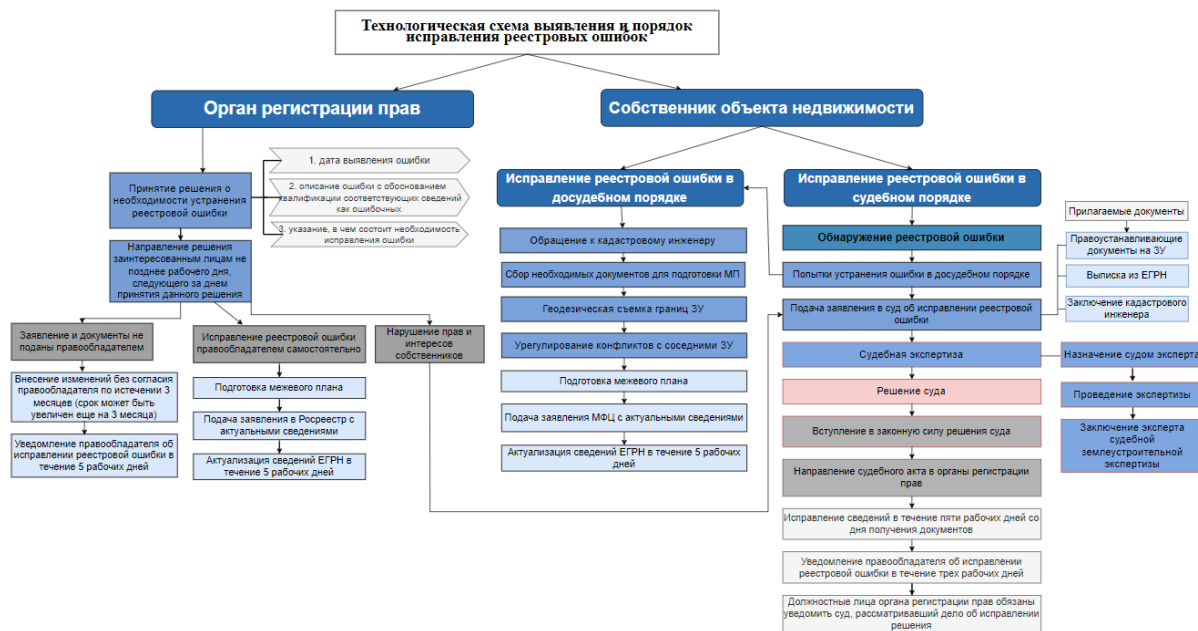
Технологическая схема выявления и порядок исправления реестровых ошибок

Орган регистрации прав

Собственник объекта недвижимости

Принятие решения о необходимости устранения реестровой ошибки

1. дата выявления ошибки

2. описание ошибки с обоснованием квалификации соответствующих сведений как ошибочных

3. указание, в чем состоит необходимость исправления ошибки

Направление решения заинтересованным лицам не позднее рабочего дня, следующего за днем принятия данного решения

Заявление и документы не поданы правообладателем

Внесение изменений без согласия правообладателя по истечении 3 месяцев (срок может быть увеличен еще на 3 месяца)

Уведомление правообладателя об исправлении реестровой ошибки в течение 5 рабочих дней

Исправление реестровой ошибки правообладателем самостоятельно

Подготовка межевого плана

Подача заявления в Росреестр с актуальными сведениями

Актуализация сведений ЕГРН в течение 5 рабочих дней

Нарушение прав и интересов собственников

Исправление реестровой ошибки в досудебном порядке

Обращение к кадастровому инженеру

Сбор необходимых документов для подготовки МП

Геодезическая съемка границ ЗУ

Урегулирование конфликтов с соседними ЗУ

Подготовка межевого плана

Подача заявления МФЦ с актуальными сведениями

Актуализация сведений ЕГРН в течение 5 рабочих дней

Исправление реестровой ошибки в судебном порядке

Обнаружение реестровой ошибки

Попытки устранения ошибки в досудебном порядке

Подача заявления в суд об исправлении реестровой ошибки

Судебная экспертиза

Решение суда

Вступление в законную силу решения суда

Направление судебного акта в органы регистрации прав

Исправление сведений в течение пяти рабочих дней со дня получения документов

Уведомление правообладателя об исправлении реестровой ошибки в течение трех рабочих дней

Должностные лица органа регистрации прав обязаны уведомить суд, рассматривавший дело об исправлении решения

Прилагаемые документы

Правоустанавливающие документы на ЗУ

Выписка из ЕГРН

Заключение кадастрового инженера

Назначение судом эксперта

Проведение экспертизы

Заключение эксперта судебной землеустроительной экспертизы